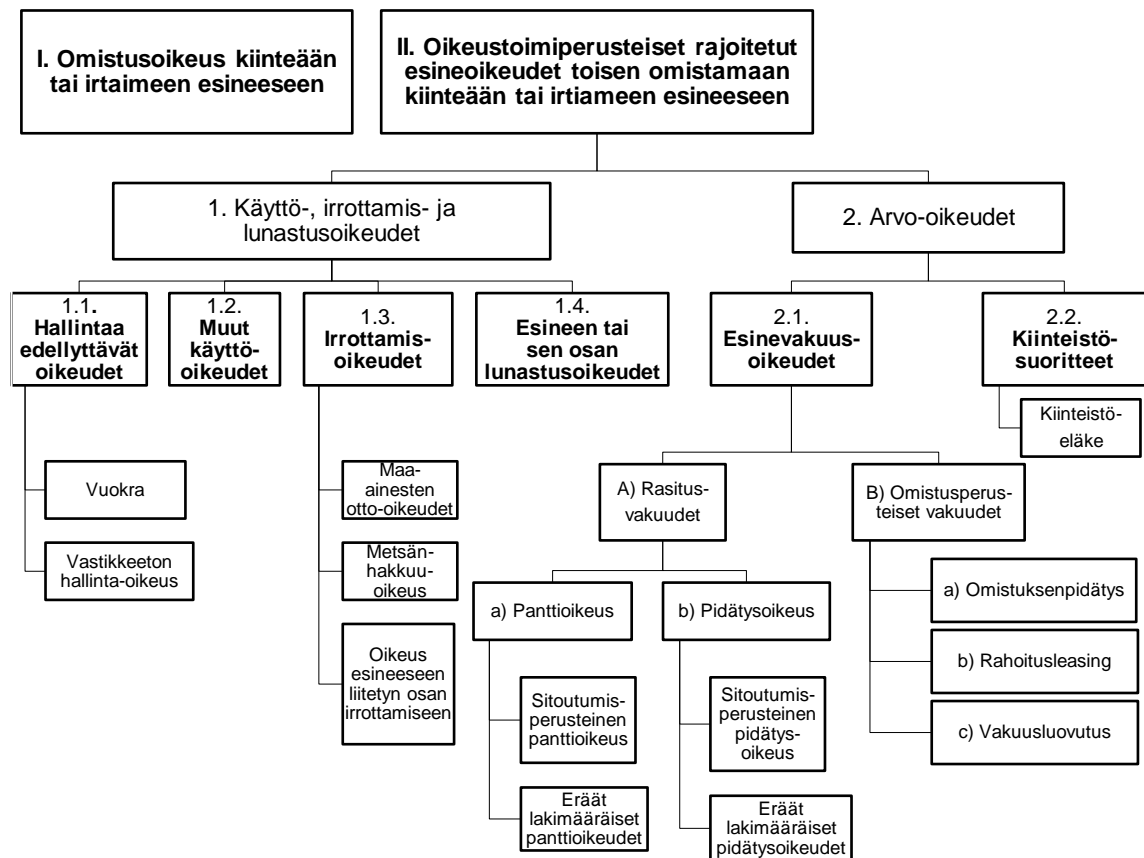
I. Omistusoikeus kiinteään tai irtaimeen esineeseen

II. Oikeustoimiperusteiset rajoitetut esineoikeudet toisen omistamaan kiinteään tai irtiameen esineeseen

1. Käyttö-, irrottamis- ja lunastusoikeudet

2. Arvo-oikeudet

1.1. Hallintaa edellyttävät oikeudet

Vuokra

Vastikkeeton hallinta-oikeus

1.2. Muut käyttöoikeudet

1.3. Irrottamisoikeudet

Maa-ainesten otto-oikeudet

Metsänhakkuuoikeus

Oikeus esineeseen liitetyn osan irrottamiseen

1.4. Esineen tai sen osan lunastusoikeudet

2.1. Esinevakuusoikeudet

A) Rasitusvakuudet

a) Panttioikeus

Sitoutumisperusteinen panttioikeus

Eräät lakimääräiset panttioikeudet

b) Pidätysoikeus

Sitoutumisperusteinen pidätysoikeus

Eräät lakimääräiset pidätysoikeudet

B) Omistusperusteiset vakuudet

a) Omistuksenpidätys

b) Rahoitusleasing

c) Vakuusluovutus

2.2. Kiinteistösuoritteet

Kiinteistöeläke